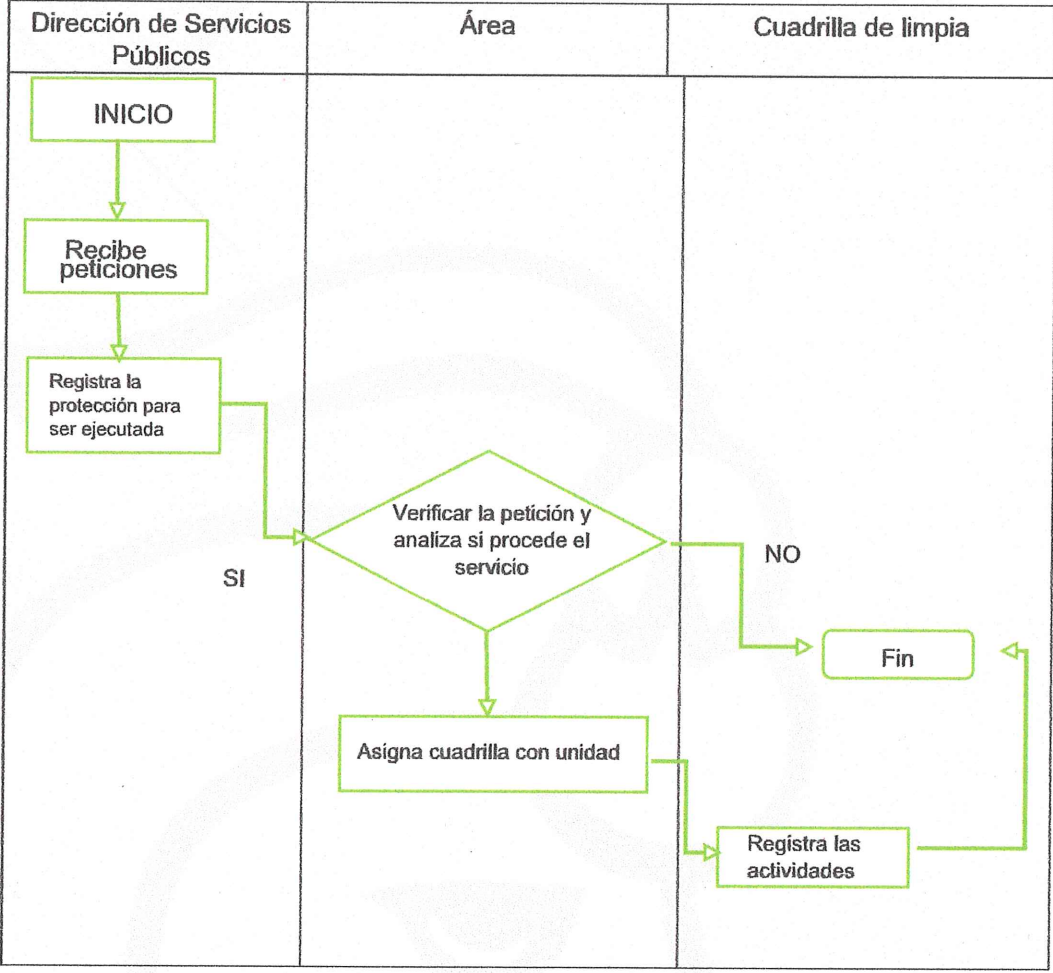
Dirección de Servicios Públicos

Área

Cuadrilla de limpia

INICIO

Recibe peticiones

Registra la protección para ser ejecutada

Verificar la petición y analiza si procede el servicio

NO

SI

Fin

Asigna cuadrilla con unidad

Registra las actividades